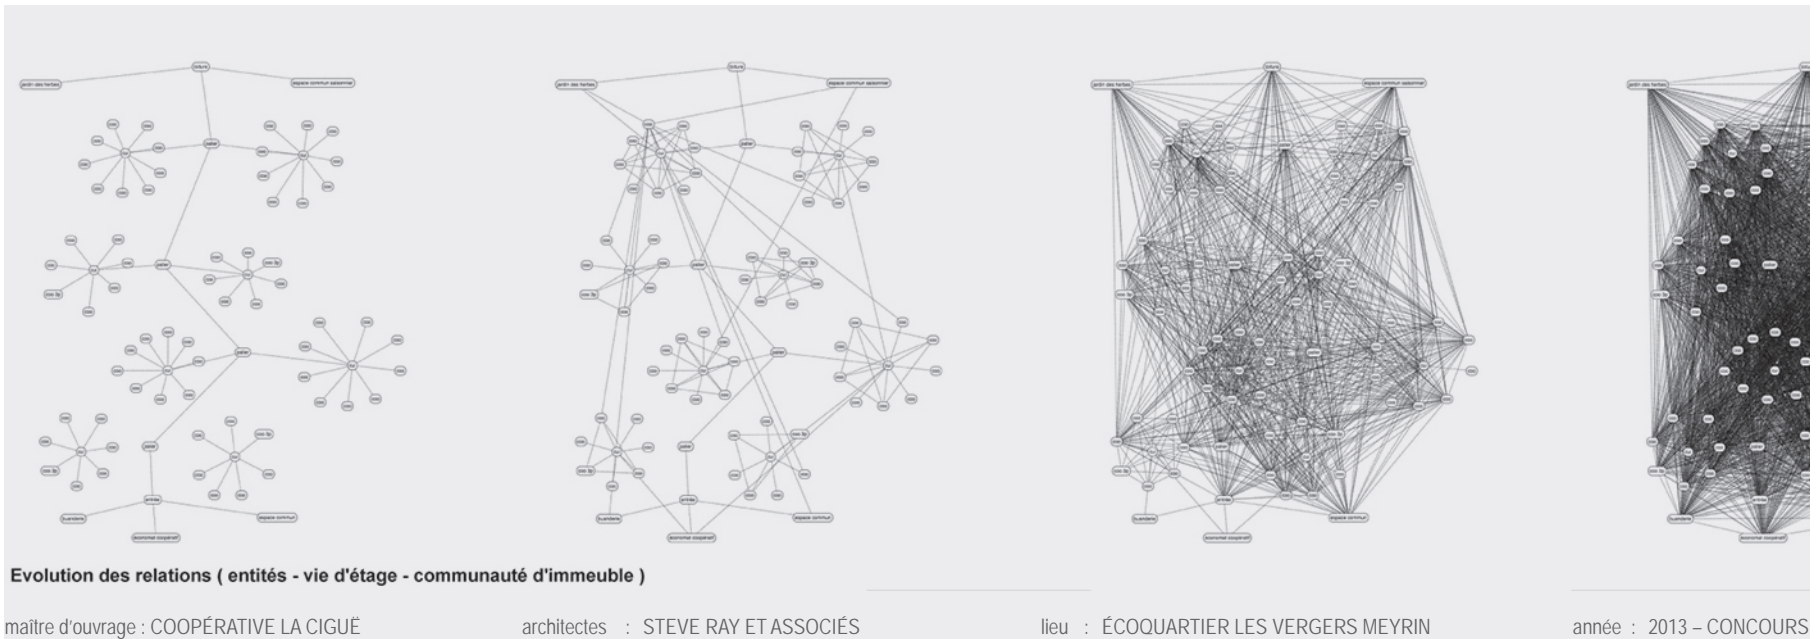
Evolution des relations ( entités - vie d'étage - communauté d'immeuble )

maître d'ouvrage : COOPÉRATIVE LA CIGUË

architectes : STEVE RAY ET ASSOCIÉS

lieu : ÉCOQUARTIER LES VERGERS MEYRIN

année : 2013 – CONCOURS